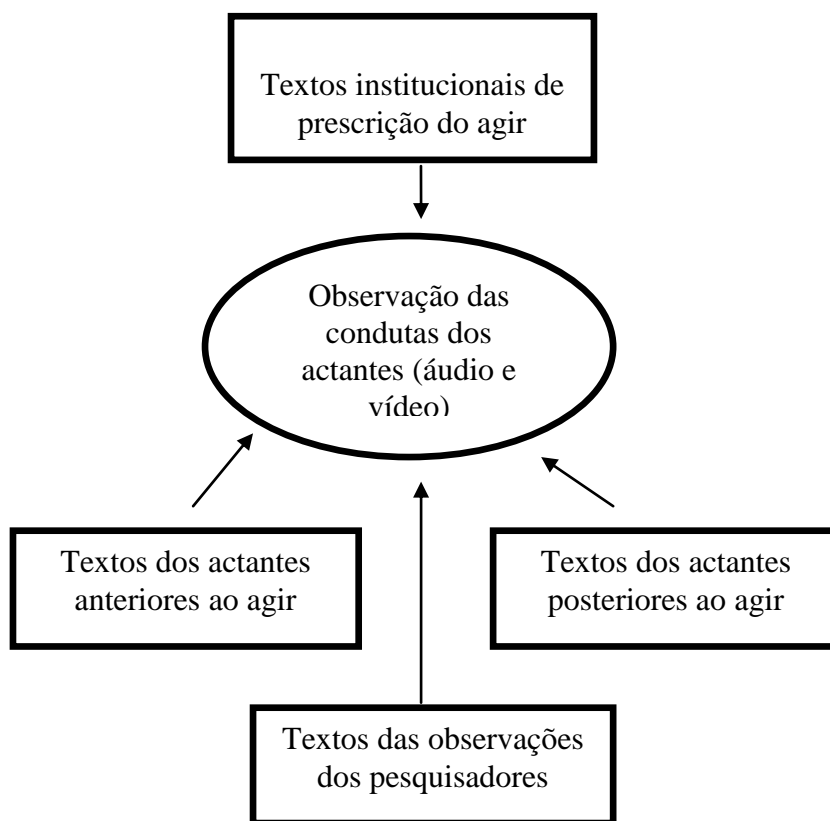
Textos institucionais de prescrição do agir

Observação das condutas dos actantes (áudio e vídeo)

Textos dos actantes anteriores ao agir

Textos dos actantes posteriores ao agir

Textos das observações dos pesquisadores